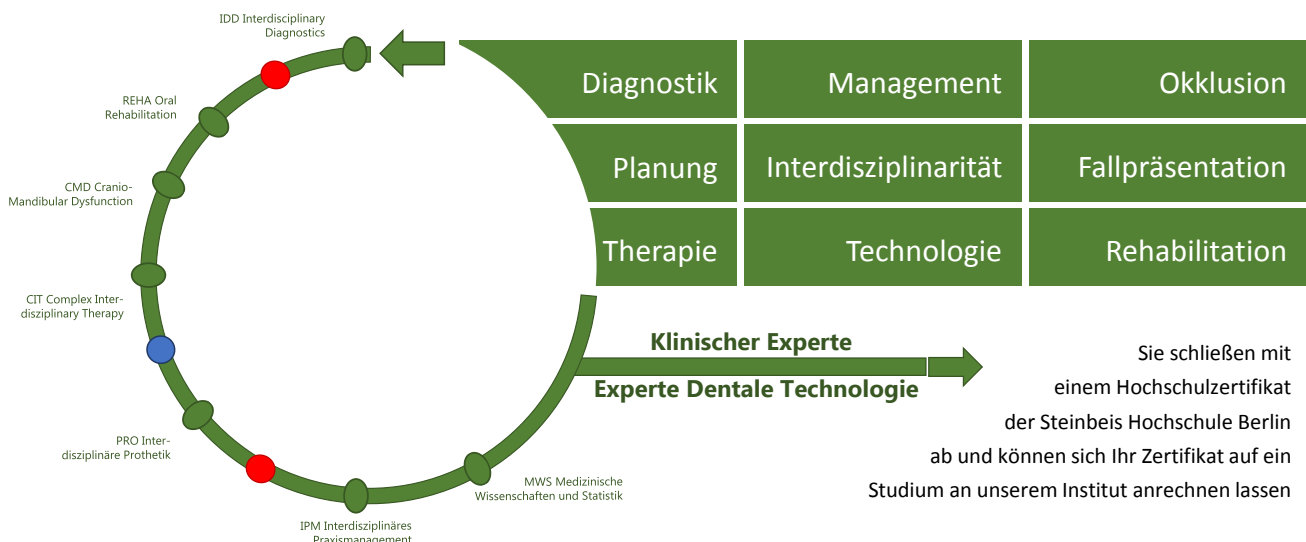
IDD Interdisciplinary Diagnostics

REHA Oral Rehabilitation

CMD Cranio-Mandibular Dysfunction

CIT Complex Interdisciplinary Therapy

PRO Interdisziplinäre Prothetik

IPM Interdisziplinäres Praxismanagement

MWS Medizinische Wissenschaften und Statistik

| Diagnostik | Management | Okklusion |
|---|---|---|
| Planung | Interdisziplinarität | Fallpräsentation |
| Therapie | Technologie | Rehabilitation |

Klinischer Experte

Experte Dentale Technologie

Sie schließen mit einem Hochschulzertifikat der Steinbeis Hochschule Berlin ab und können sich Ihr Zertifikat auf ein Studium an unserem Institut anrechnen lassen